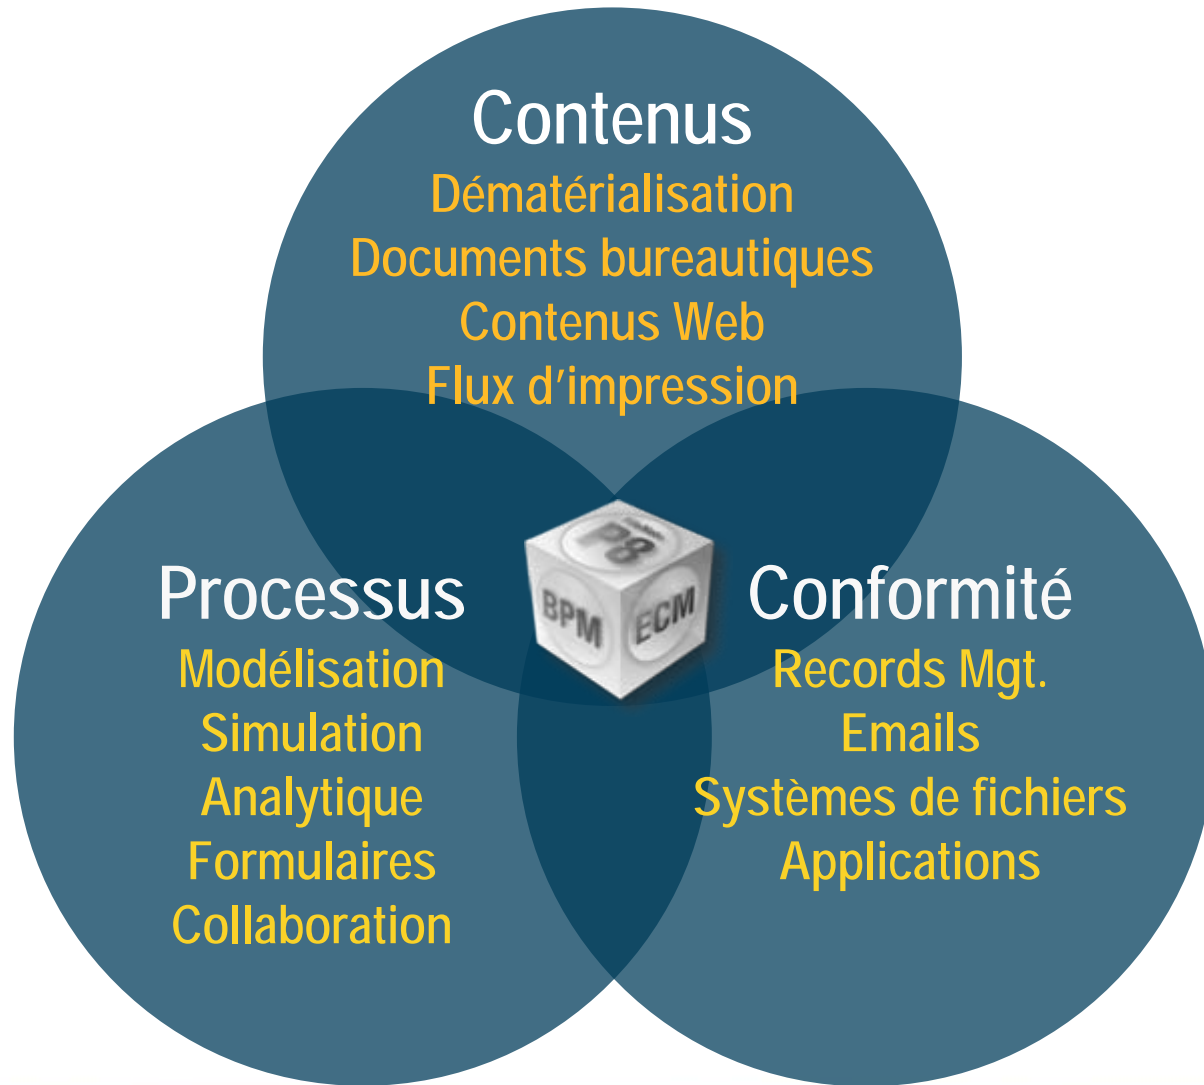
Contenus
Dématérialisation
Documents bureautiques
Contenus Web
Flux d'impression

P8
BPM
ECM

Processus
Modélisation
Simulation
Analytique
Formulaires
Collaboration

Conformité
Records Mgt.
Emails
Systèmes de fichiers
Applications